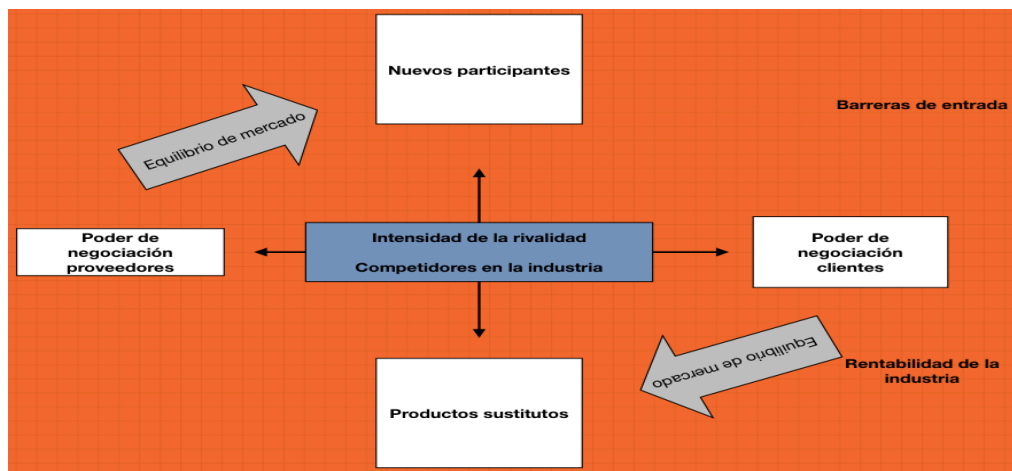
Nuevos participantes

Equilibrio de mercado

Barreras de entrada

Poder de negociación proveedores

Intensidad de la rivalidad

Competidores en la industria

Poder de negociación clientes

Equilibrio de mercado

Rentabilidad de la industria

Productos sustitutos